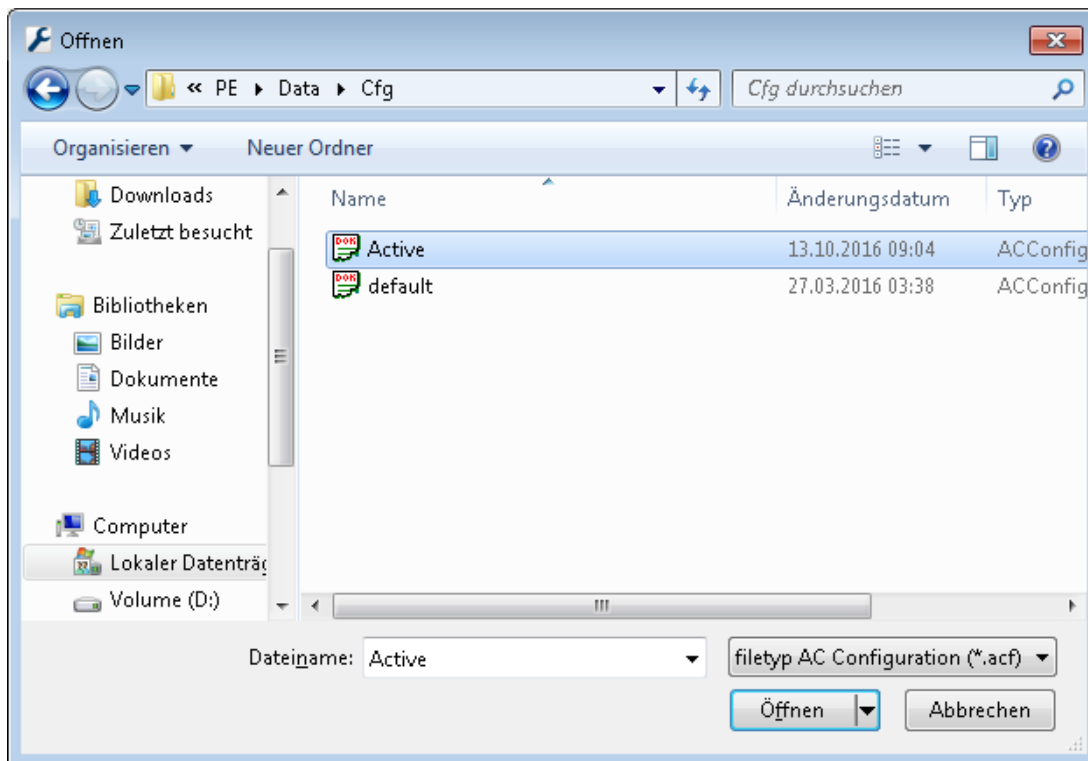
Öffnen

« PE ▸ Data ▸ Cfg

Cfg durchsuchen

Organisieren ▾ Neuer Ordner

Downloads
Zuletzt besucht

Bibliotheken
Bilder
Dokumente
Musik
Videos

Computer
Lokaler Datenträg
Volume (D:)

| Name | Änderungsdatum | Typ |
|---|---|---|
| Active | 13.10.2016 09:04 | ACConfig |
| default | 27.03.2016 03:38 | ACConfig |

Dateiname: Active

filetyp AC Configuration (*.acf)

Öffnen

Abbrechen